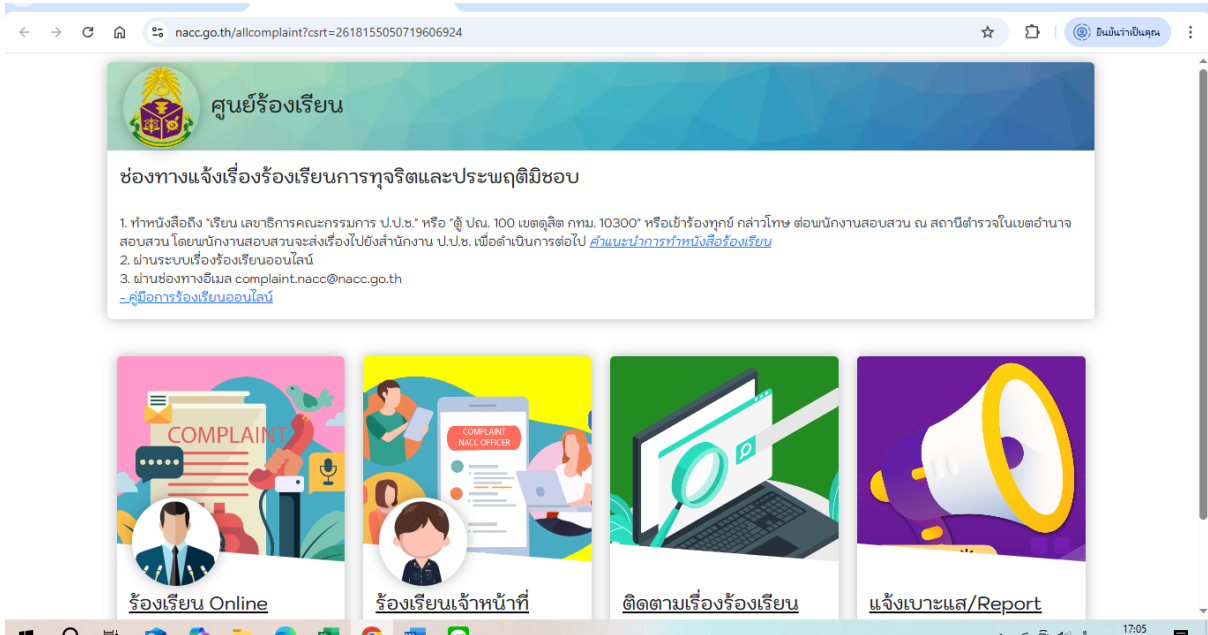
nacc.go.th/allcomplaint?csrt=2618155050719606924

ยืนยันว่าเป็นคุณ

ศูนย์ร้องเรียน

ช่องทางแจ้งเรื่องร้องเรียนการทุจริตและประพฤติมิชอบ

1. ทำหนังสือถึง "เรียน เลขาธิการคณะกรรมการ ป.ป.ช." หรือ "ตู้ ปณ. 100 เขตดุสิต กทม. 10300" หรือเข้าร้องทุกข์ กล่าวโทษ ต่อพนักงานสอบสวน ณ สถานีตำรวจในเขตอำนาจสอบสวน โดยพนักงานสอบสวนจะส่งเรื่องไปยังสำนักงาน ป.ป.ช. เพื่อดำเนินการต่อไป คำแนะนำการทำหนังสือร้องเรียน
2. ผ่านระบบเรื่องร้องเรียนออนไลน์
3. ผ่านช่องทางอีเมล complaint.nacc@nacc.go.th
- คู่มือการร้องเรียนออนไลน์

COMPLAINT

COMPLAINT NACC OFFICER

ร้องเรียน Online

ร้องเรียนเจ้าหน้าที่

ติดตามเรื่องร้องเรียน

แจ้งเบาะแส/Report

17:05